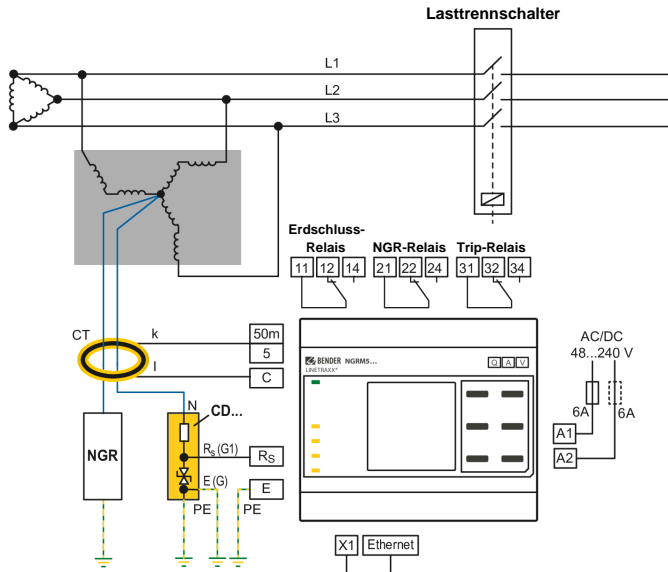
Lasttrennschalter

L1
L2
L3

Erdschluss-Relais
11 12 14

NGR-Relais
21 22 24

Trip-Relais
31 32 34

CT
k
l
50m
5
C

NGR

N
CD...
$R_s$ (G1)
$R_S$
E (G)
E
PE
PE

BENDER NGRM5...
LINETRAXX®
Q A V

AC/DC
48...240 V
6A
6A
A1
A2

X1
Ethernet